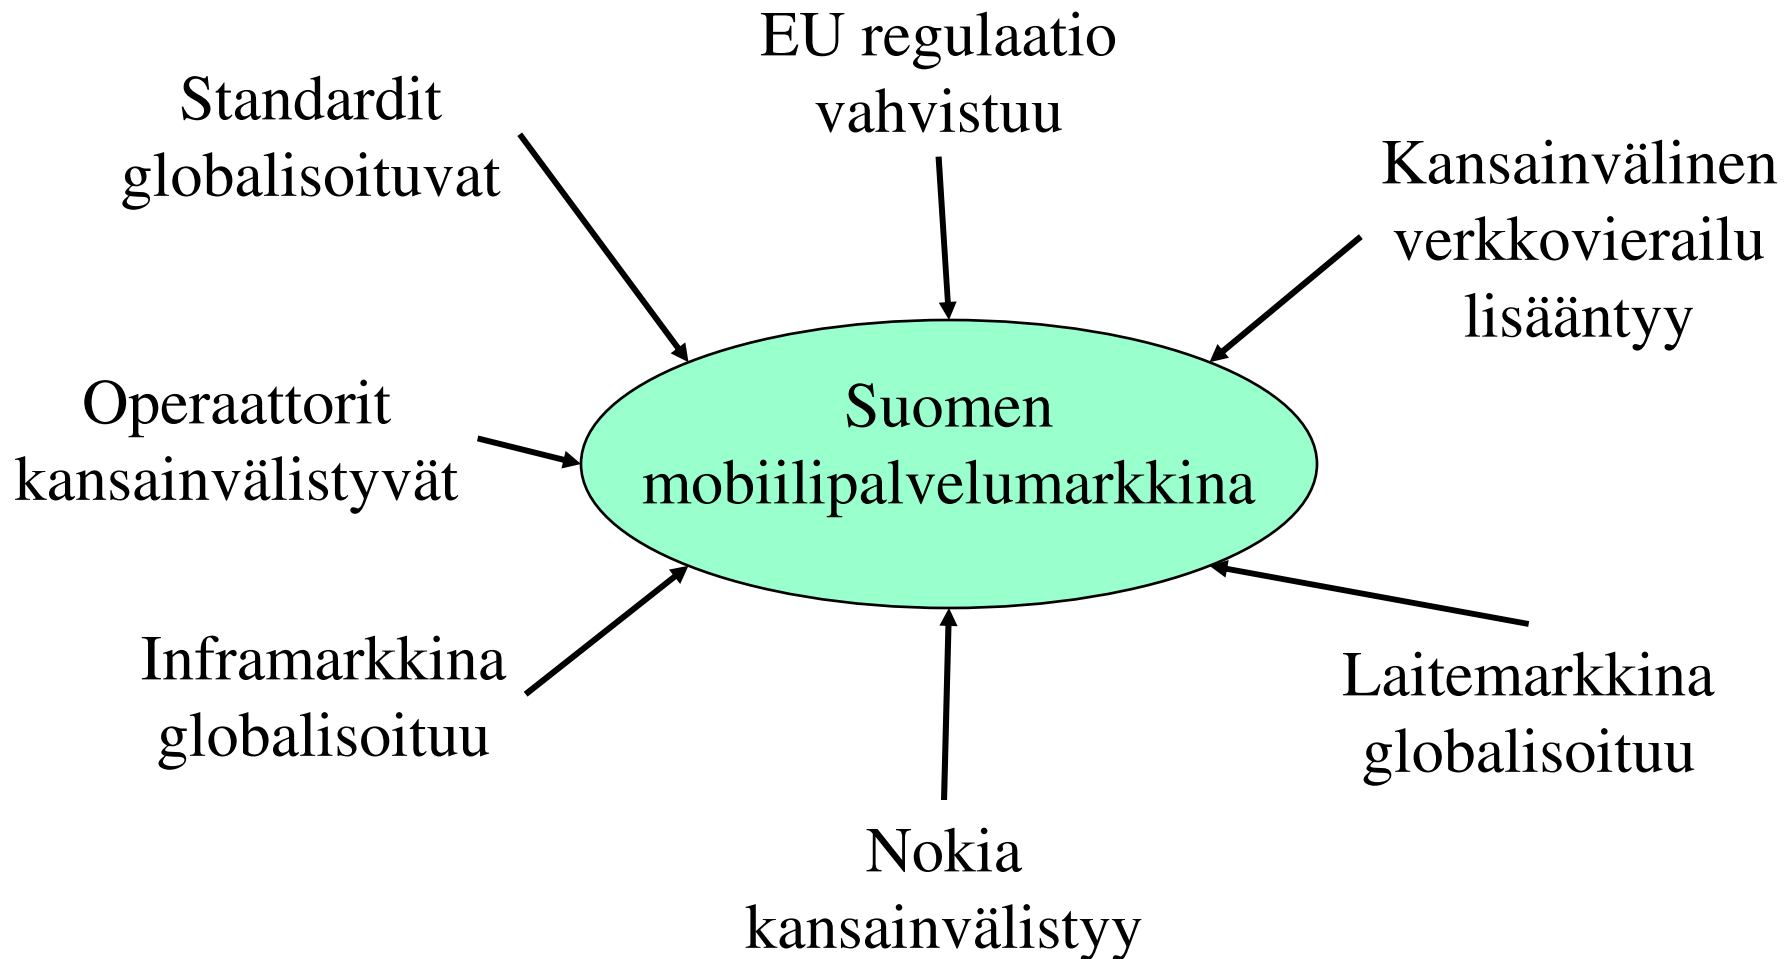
EU regulaatio vahvistuu

Standardit globalisoituvat

Kansainvälinen verkkovierailu lisääntyy

Operaattorit kansainvälistyvät

Suomen mobiilipalvelumarkkina

Inframarkkina globalisoituu

Laitemarkkina globalisoituu

Nokia kansainvälistyy